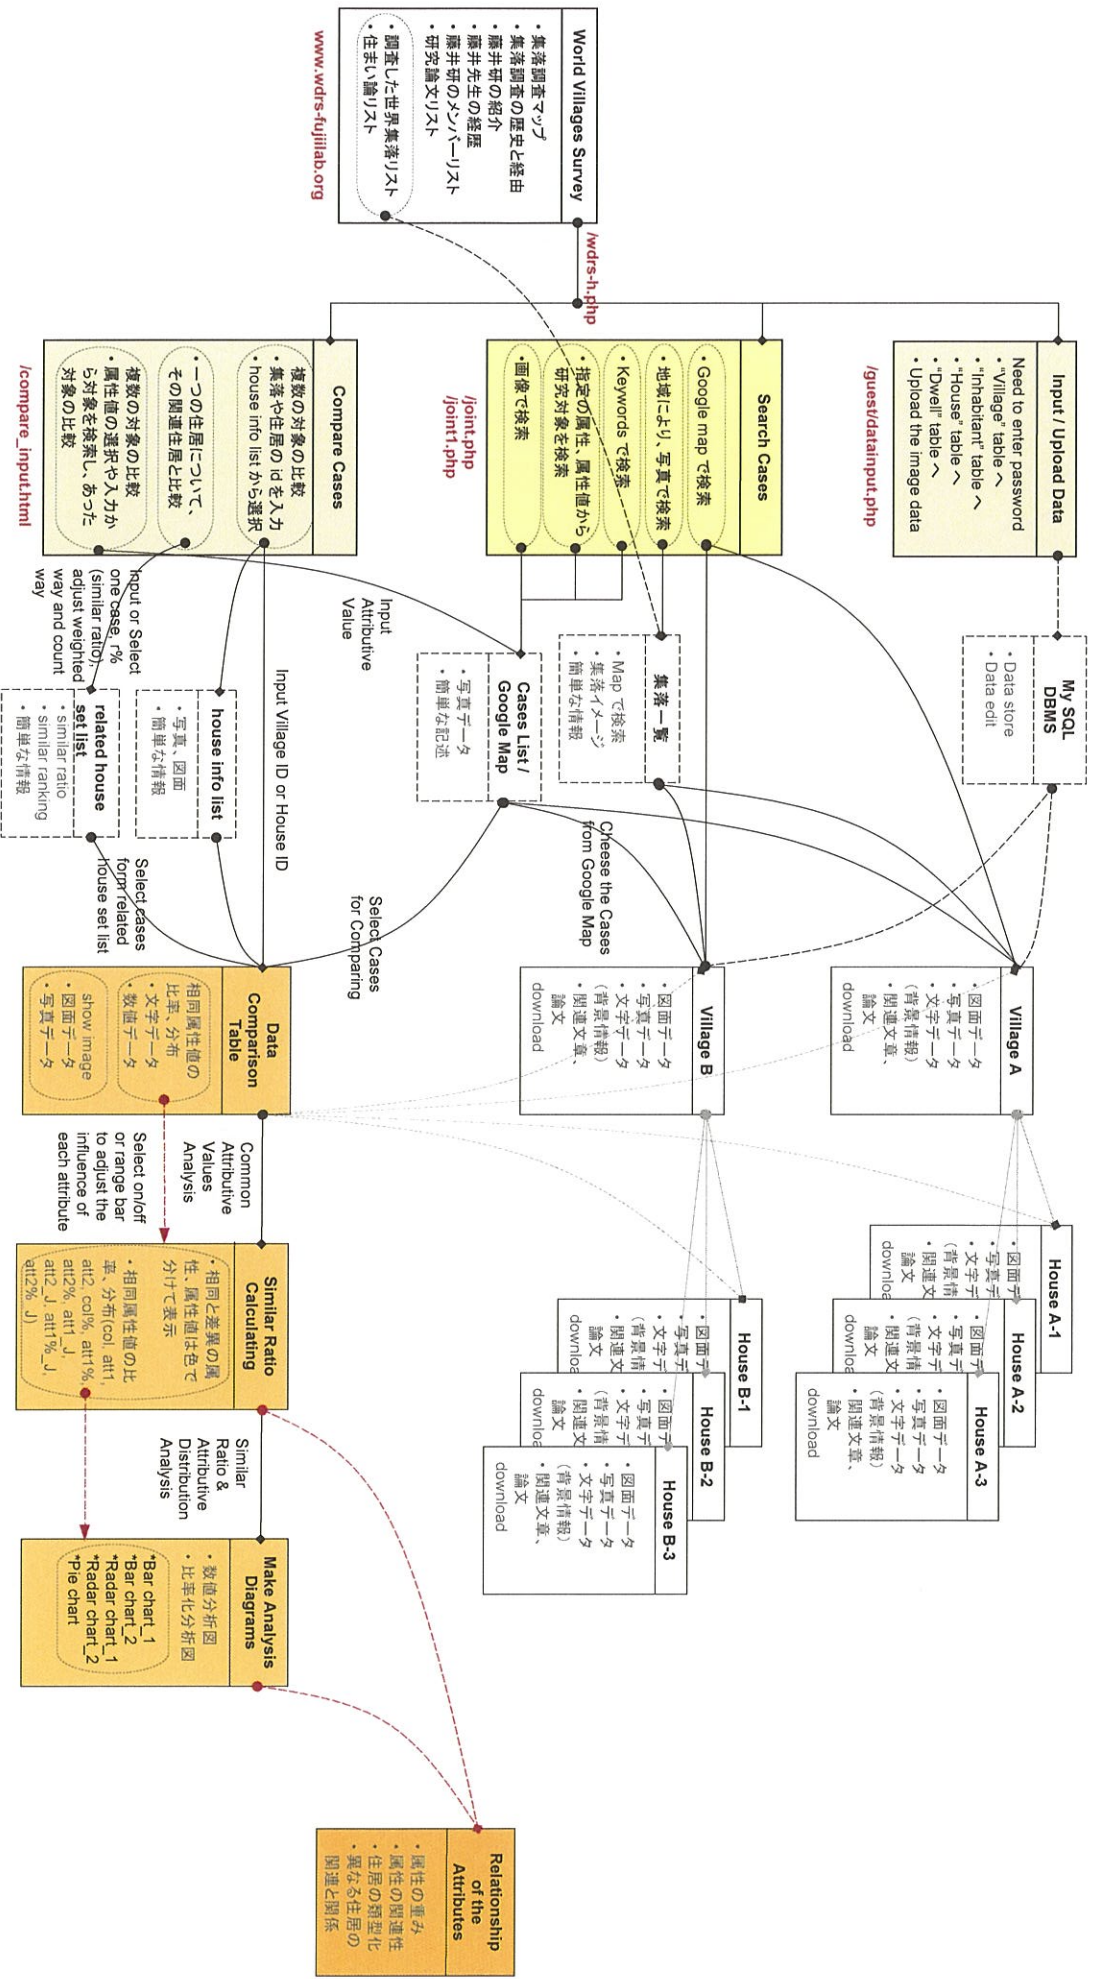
World Villages Survey
・集落調査マップ
・集落調査の歴史と経由
・藤井研の紹介
・藤井先生の経歴
・藤井研のメンバーリスト
・研究論文リスト
・調査した世界集落リスト
・住まい論リスト

www.wdrs-fujiilab.org

/wdrs-h.php

Input / Upload Data
Need to enter password
・"Village" table へ
・"Inhabitant" table へ
・"House" table へ
・"Dwell" table へ
・Upload the image data

/guest/datainput.php

Search Cases
・Google map で検索
・地域により、写真で検索
・Keywords で検索
・指定の属性、属性値から研究対象を検索
・画像で検索

/joint.php
/joint1.php

Compare Cases
・複数の対象の比較
・集落や住居の id を入力
・house info list から選択
・一つの住居について、その関連住居と比較
・複数の対象の比較
・属性値の選択や入力から対象を検索し、あった対象の比較

/compare_input.html

My SQL DBMS
・Data store
・Data edit

集落一覧
・Map で検索
・集落イメージ
・簡単な情報

Cases List / Google Map
・写真データ
・簡単な記述

Input Attributive Value

Input or Select one case, r% (similar ratio), adjust weighted way and count way

Input Village ID or House ID

house info list
・写真、図面
・簡単な情報

related house set list
・similar ratio
・similar ranking
・簡単な情報

Cheese the Cases from Google Map

Select Cases for Comparing

Select cases form related house set list

Village A
・図面データ
・写真データ
・文字データ（背景情報）
・関連文章、論文
download

Village B
・図面データ
・写真データ
・文字データ（背景情報）
・関連文章、論文
download

House A-1
・図面デ
・写真デ
・文字デ（背景情
・関連文
論文
downlo

House A-2
・図面デ
・写真デ
・文字デ（背景情
・関連文
論文
downloa

House A-3
・図面データ
・写真データ
・文字データ（背景情報）
・関連文章、論文
download

House B-1
・図面デ
・写真デ
・文字デ（背景情
・関連文
論文
downloa

House B-2
・図面デ
・写真デ
・文字デ（背景情
・関連文
論文
downloa

House B-3
・図面データ
・写真データ
・文字データ（背景情報）
・関連文章、論文
download

Data Comparison Table
相同属性値の比率、分布
・文字データ
・数値データ
show image
・図面データ
・写真データ

Common Attributive Values Analysis

Select on/off or range bar to adjust the influence of each attribute

Similar Ratio Calculating
・相同と差異の属性、属性値は色で分けて表示
・相同属性値の比率、分布(col. att1, att2. col% att1%, att2%_J, att1_J, att1%_J, att2%_J)

Similar Ratio & Attributive Distribution Analysis

Make Analysis Diagrams
・数値分析図
・比率化分析図
*Bar chart_1
*Bar chart_2
*Radar chart_1
*Radar chart_2
*Pie chart

Relationship of the Attributes
・属性の重み
・属性の関連性
・住居の類型化
・異なる住居の関連と関係